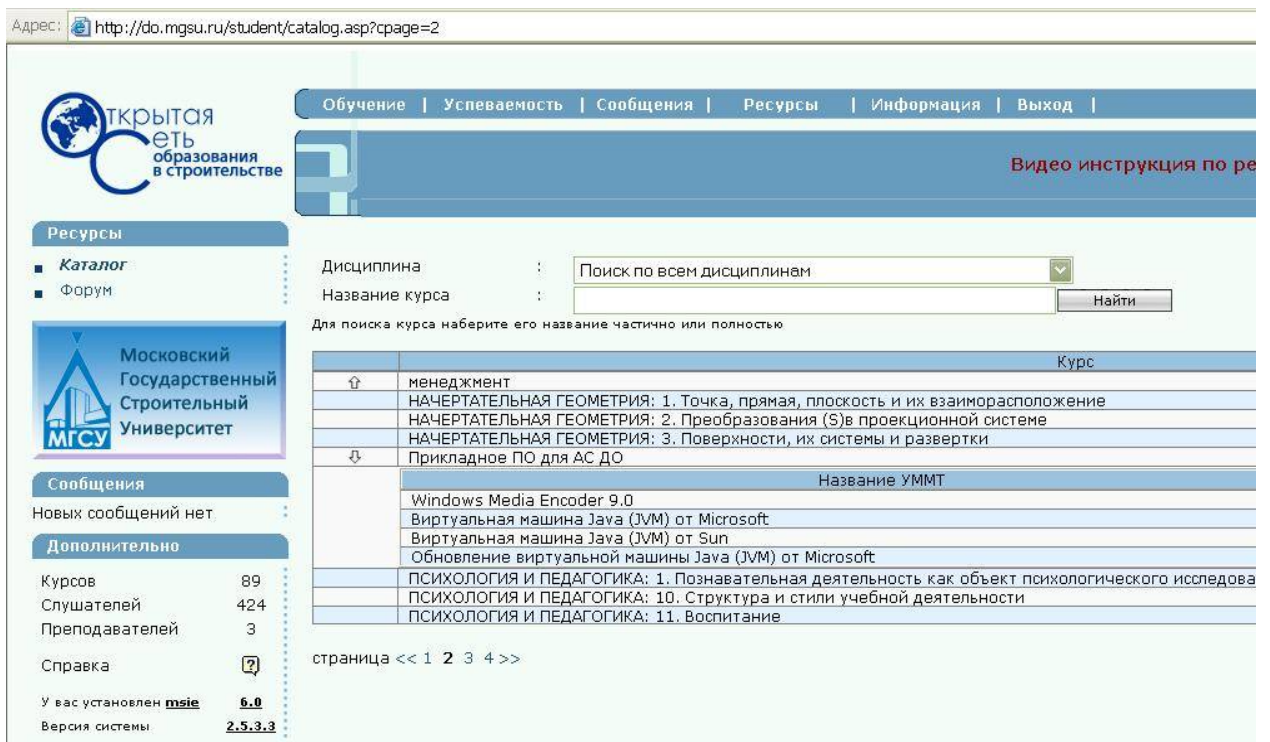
Адрес: http://do.mgsu.ru/student/catalog.asp?cpage=2

Открытая сеть образования в строительстве

Обучение | Успеваемость | Сообщения | Ресурсы | Информация | Выход |

Видео инструкция по ре

Ресурсы
Каталог
Форум

Московский Государственный Строительный Университет
МГСУ

Сообщения
Новых сообщений нет

Дополнительно

Курсов 89
Слушателей 424
Преподавателей 3

Справка

У вас установлен msie 6.0
Версия системы 2.5.3.3

Дисциплина : Поиск по всем дисциплинам
Название курса : Найти
Для поиска курса наберите его название частично или полностью

| | Курс |
|---|---|
| ⇧ | менеджмент |
| | НАЧЕРТАТЕЛЬНАЯ ГЕОМЕТРИЯ: 1. Точка, прямая, плоскость и их взаиморасположение |
| | НАЧЕРТАТЕЛЬНАЯ ГЕОМЕТРИЯ: 2. Преобразования (S)в проекционной системе |
| | НАЧЕРТАТЕЛЬНАЯ ГЕОМЕТРИЯ: 3. Поверхности, их системы и развертки |
| ⇩ | Прикладное ПО для АС ДО |

| Название УММТ |
|---|
| Windows Media Encoder 9.0 |
| Виртуальная машина Java (JVM) от Microsoft |
| Виртуальная машина Java (JVM) от Sun |
| Обновление виртуальной машины Java (JVM) от Microsoft |

| | Курс |
|---|---|
| | ПСИХОЛОГИЯ И ПЕДАГОГИКА: 1. Познавательная деятельность как объект психологического исследова |
| | ПСИХОЛОГИЯ И ПЕДАГОГИКА: 10. Структура и стили учебной деятельности |
| | ПСИХОЛОГИЯ И ПЕДАГОГИКА: 11. Воспитание |

страница << 1 2 3 4 >>